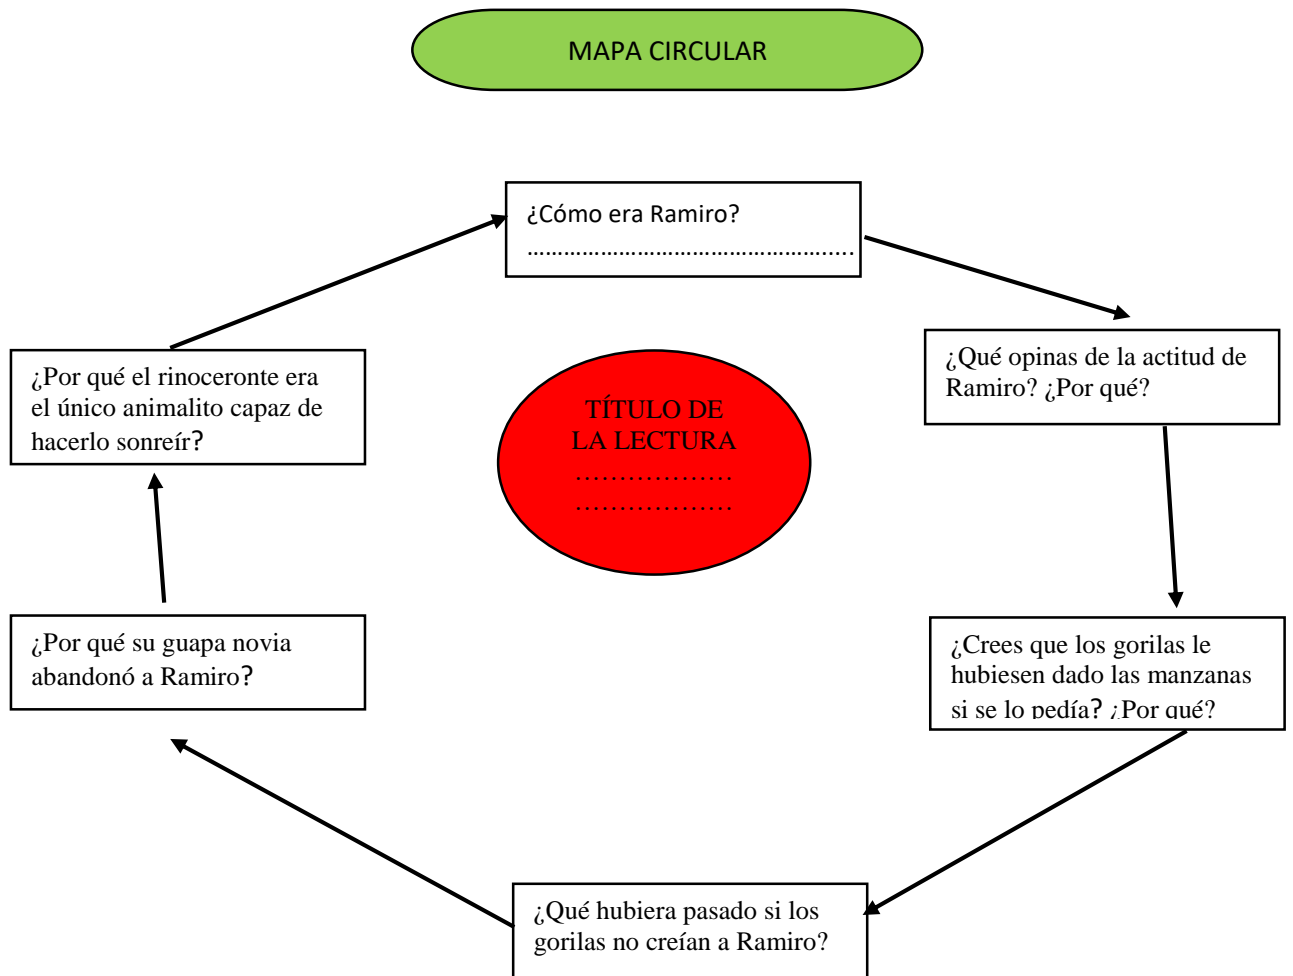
MAPA CIRCULAR

¿Cómo era Ramiro?
……………………………………………

¿Qué opinas de la actitud de Ramiro? ¿Por qué?

¿Crees que los gorilas le hubiesen dado las manzanas si se lo pedía? ¿Por qué?

¿Qué hubiera pasado si los gorilas no creían a Ramiro?

¿Por qué su guapa novia abandonó a Ramiro?

¿Por qué el rinoceronte era el único animalito capaz de hacerlo sonreír?

TÍTULO DE LA LECTURA
………………
………………